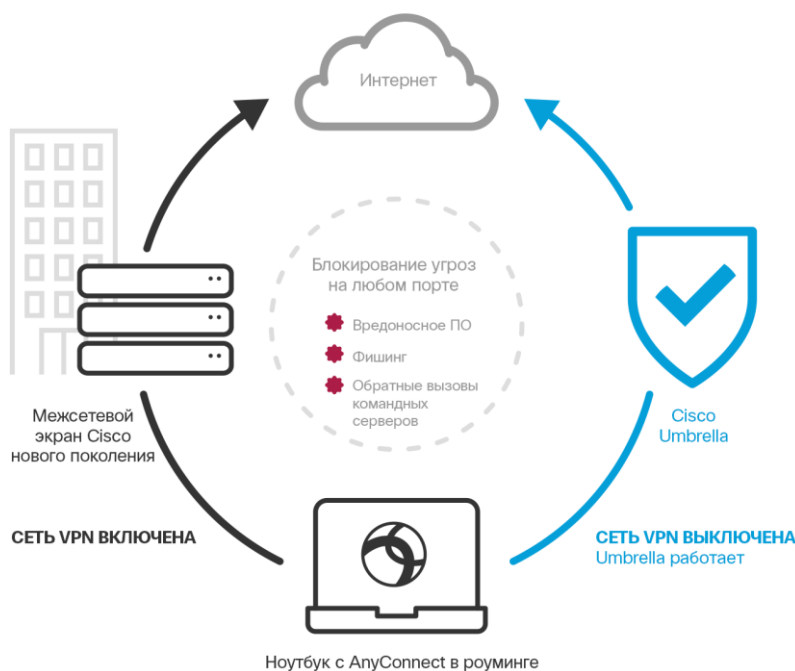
Интернет

Блокирование угроз на любом порте

Вредоносное ПО

Фишинг

Обратные вызовы командных серверов

Межсетевой экран Cisco нового поколения

Cisco Umbrella

СЕТЬ VPN ВКЛЮЧЕНА

СЕТЬ VPN ВЫКЛЮЧЕНА
Umbrella работает

Ноутбук с AnyConnect в роуминге